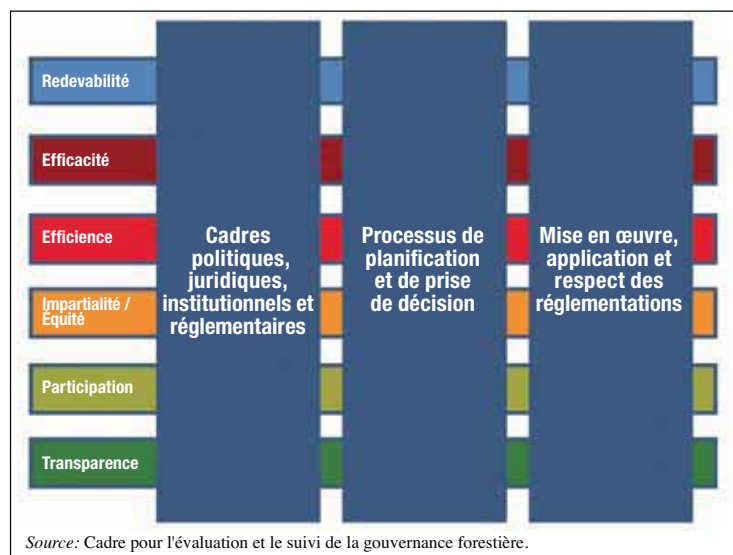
Redevabilité

Efficacité

Efficience

Impartialité / Équité

Participation

Transparence

Cadres politiques, juridiques, institutionnels et réglementaires

Processus de planification et de prise de décision

Mise en œuvre, application et respect des réglementations

*Source:* Cadre pour l'évaluation et le suivi de la gouvernance forestière.